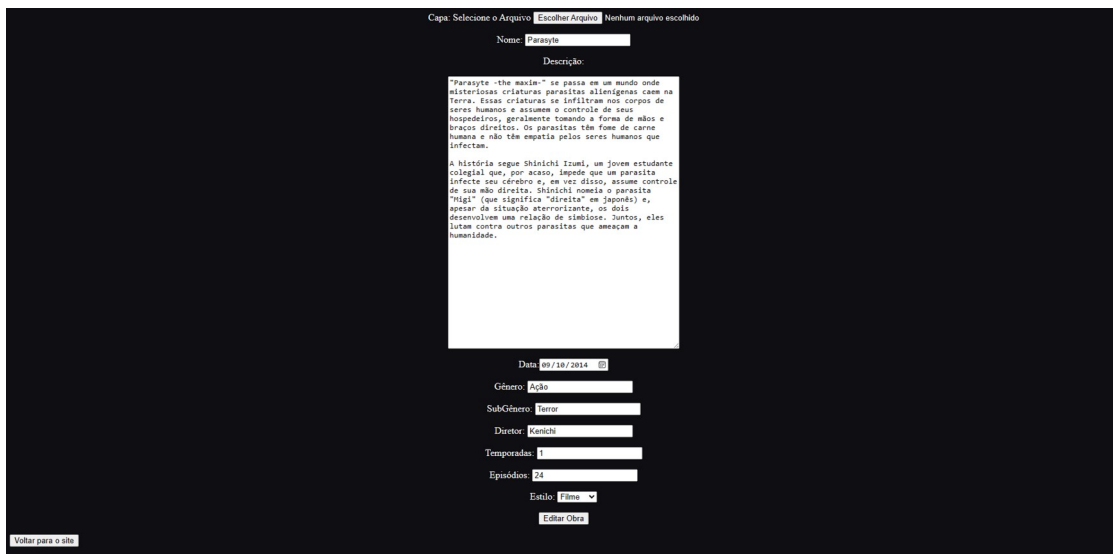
Capa: Selecione o Arquivo Escolher Arquivo Nenhum arquivo escolhido

Nome: Parasyte

Descrição:

"Parasyte -the maxim-" se passa em um mundo onde misteriosas criaturas parasitas alienígenas caem na Terra. Essas criaturas se infiltram nos corpos de seres humanos e assumem o controle de seus hospedeiros, geralmente tomando a forma de mãos e braços direitos. Os parasitas têm fome de carne humana e não têm empatia pelos seres humanos que infectam.

A história segue Shinichi Izumi, um jovem estudante colegial que, por acaso, impede que um parasita infecte seu cérebro e, em vez disso, assume controle de sua mão direita. Shinichi nomeia o parasita "Migi" (que significa "direita" em japonês) e, apesar da situação aterrorizante, os dois desenvolvem uma relação de simbiose. Juntos, eles lutam contra outros parasitas que ameaçam a humanidade.

Data: 09/10/2014

Gênero: Ação

SubGênero: Terror

Diretor: Kenichi

Temporadas: 1

Episódios: 24

Estilo: Filme

Editar Obra

Voltar para o site